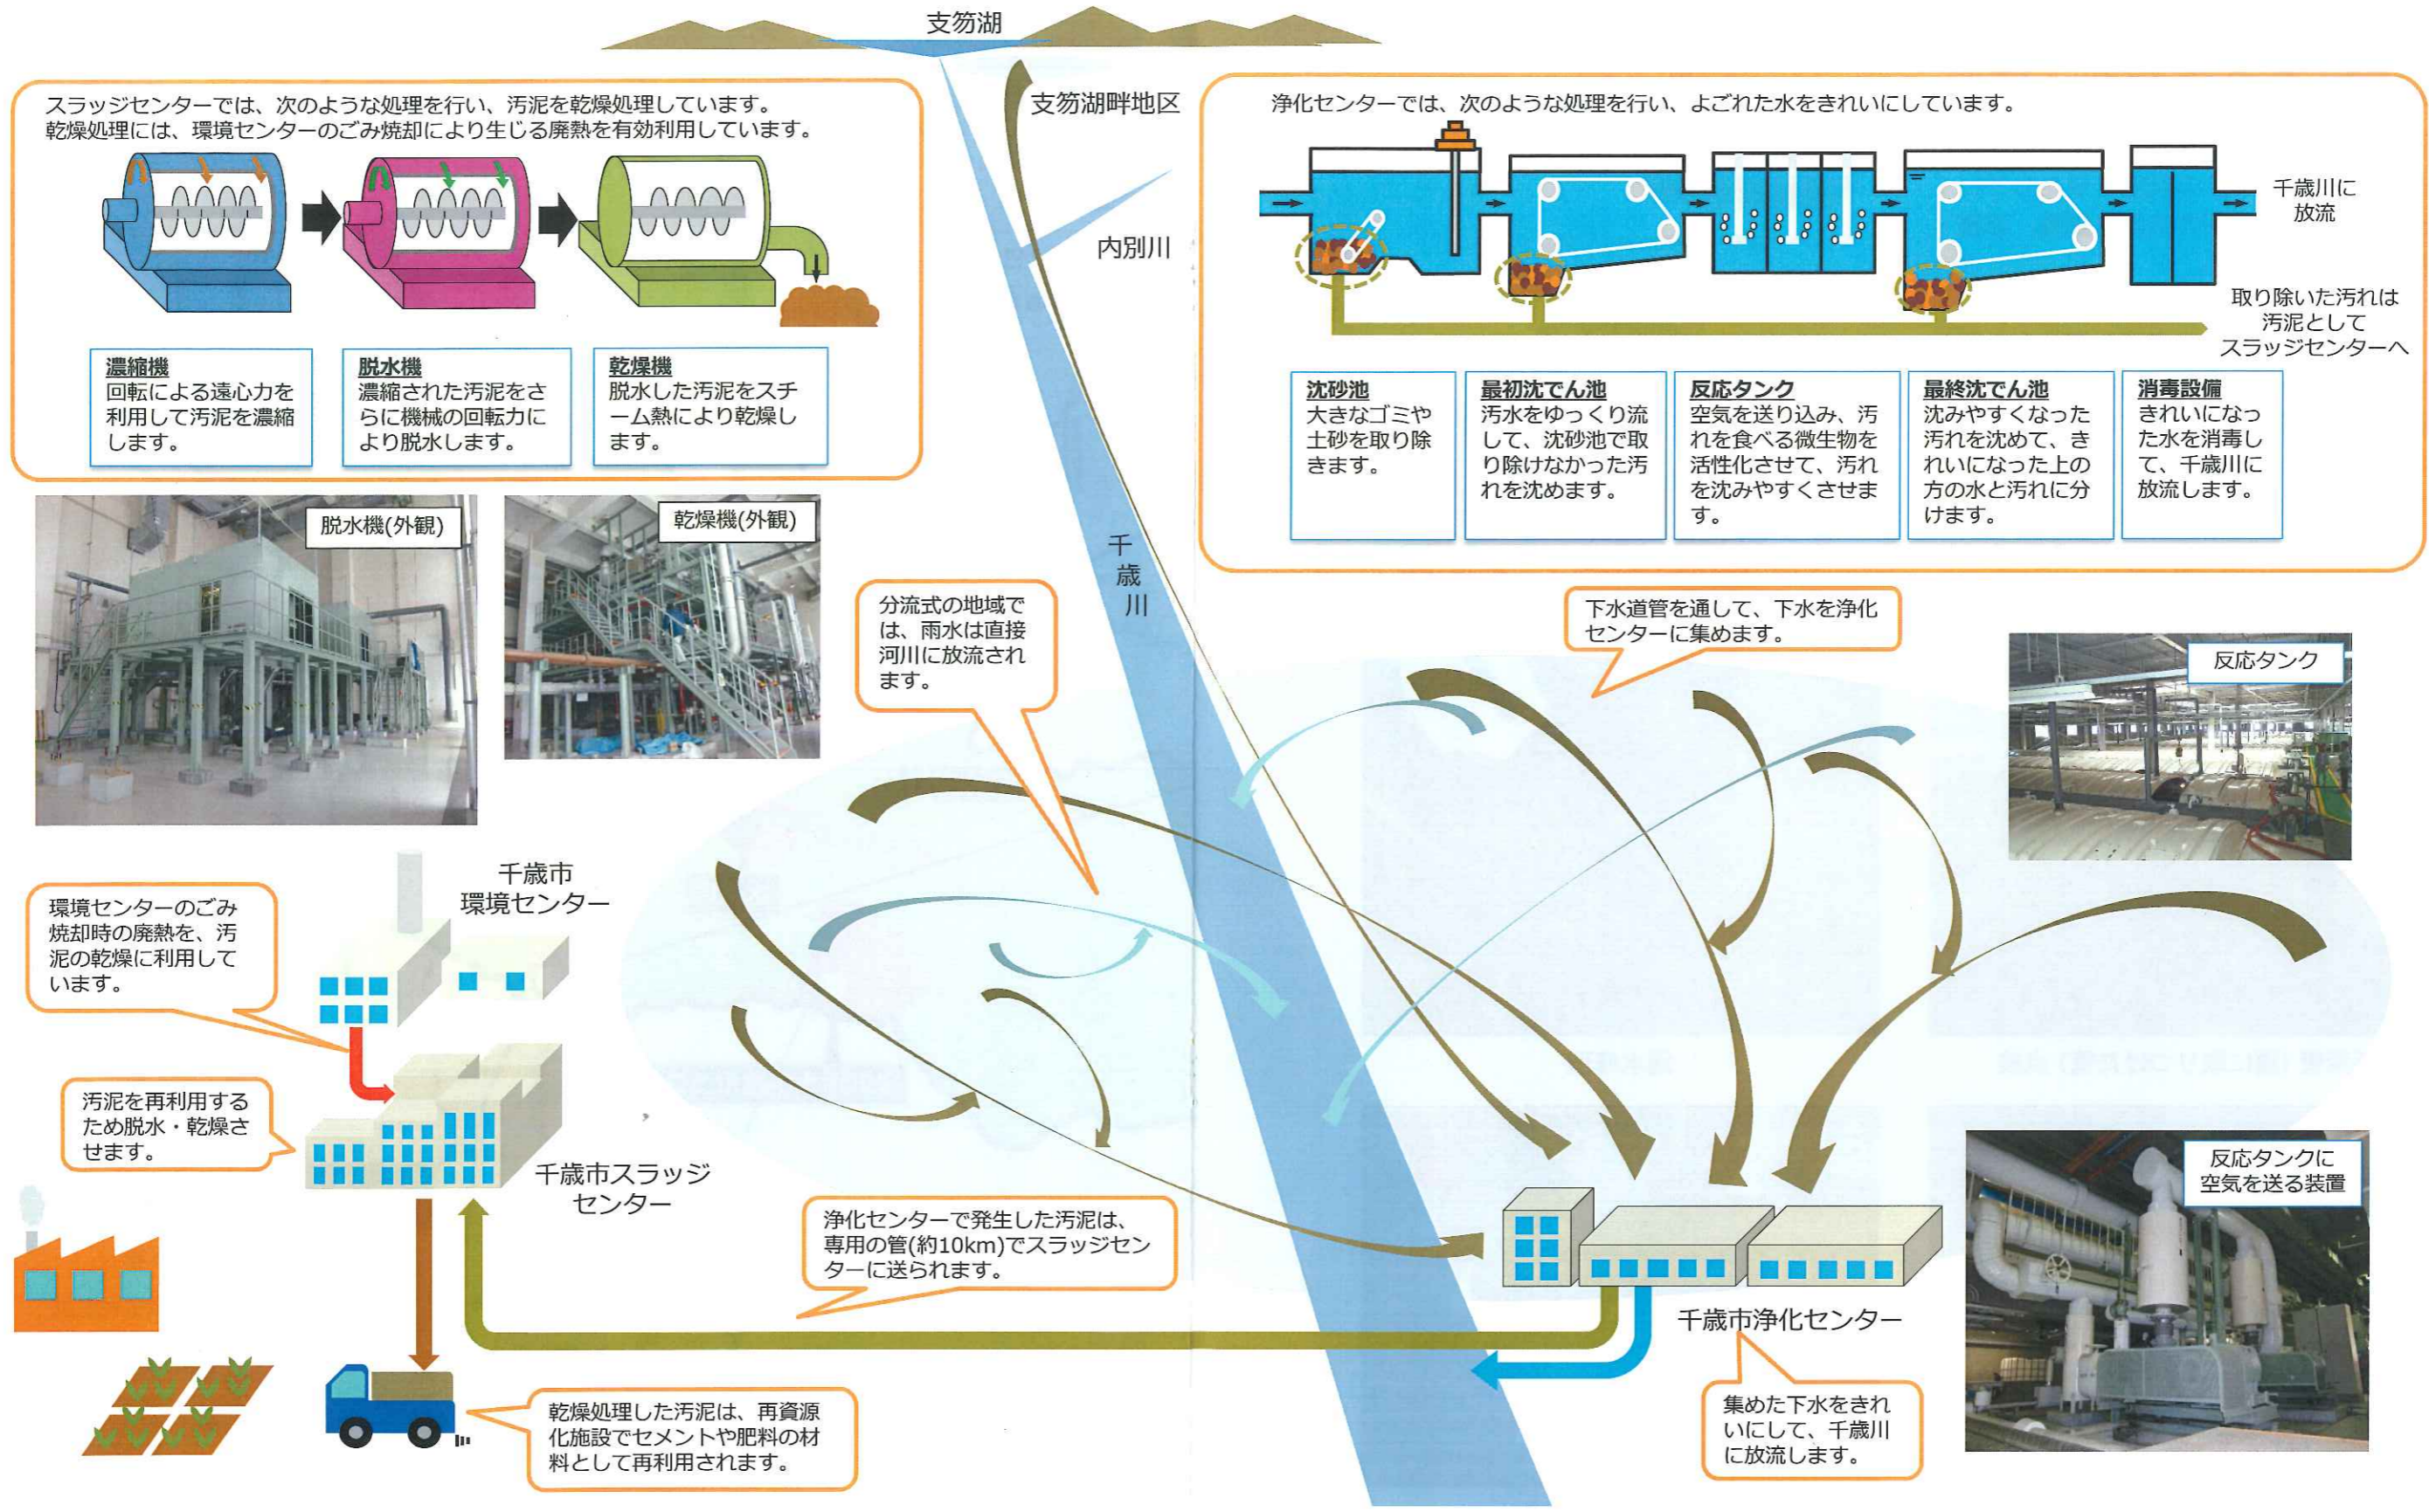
支笏湖

スラッジセンターでは、次のような処理を行い、汚泥を乾燥処理しています。
乾燥処理には、環境センターのごみ焼却により生じる廃熱を有効利用しています。

濃縮機
回転による遠心力を利用して汚泥を濃縮します。

脱水機
濃縮された汚泥をさらに機械の回転力により脱水します。

乾燥機
脱水した汚泥をスチーム熱により乾燥します。

支笏湖畔地区

内別川

千歳川

浄化センターでは、次のような処理を行い、よごれた水をきれいにしています。

千歳川に放流

取り除いた汚れは汚泥としてスラッジセンターへ

沈砂池
大きなゴミや土砂を取り除きます。

最初沈でん池
汚水をゆっくり流して、沈砂池で取り除けなかった汚れを沈めます。

反応タンク
空気を送り込み、汚れを食べる微生物を活性化させて、汚れを沈みやすくさせます。

最終沈でん池
沈みやすくなった汚れを沈めて、きれいになった上の方の水と汚れに分けます。

消毒設備
きれいになった水を消毒して、千歳川に放流します。

脱水機(外観)

乾燥機(外観)

分流式の地域では、雨水は直接河川に放流されます。

下水道管を通して、下水を浄化センターに集めます。

反応タンク

千歳市
環境センター

環境センターのごみ焼却時の廃熱を、汚泥の乾燥に利用しています。

汚泥を再利用するため脱水・乾燥させます。

千歳市スラッジセンター

浄化センターで発生した汚泥は、専用の管(約10km)でスラッジセンターに送られます。

反応タンクに空気を送る装置

千歳市浄化センター

集めた下水をきれいにして、千歳川に放流します。

乾燥処理した汚泥は、再資源化施設でセメントや肥料の材料として再利用されます。